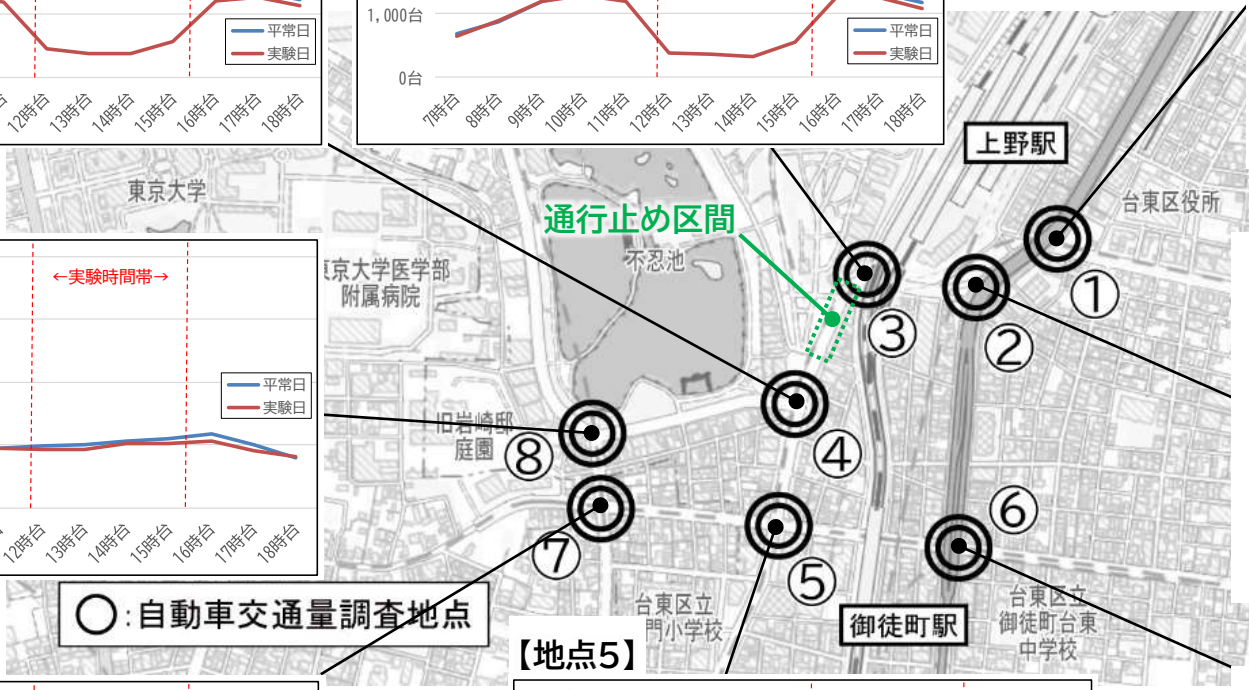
平常日
実験日

12時台
13時台
14時台
15時台
16時台
17時台
18時台

1,000台
0台
平常日
実験日

7時台
8時台
9時台
10時台
11時台
12時台
13時台
14時台
15時台
16時台
17時台
18時台

上野駅
台東区役所
東京大学
通行止め区間
不忍池
東京大学医学部附属病院
←実験時間帯→
平常日
実験日
12時台
13時台
14時台
15時台
16時台
17時台
18時台

①
②
③
④
⑤
⑥
⑦
⑧
旧岩崎邸庭園

◯:自動車交通量調査地点
台東区立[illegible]門小学校
御徒町駅
台東区立御徒町台東中学校
【地点5】